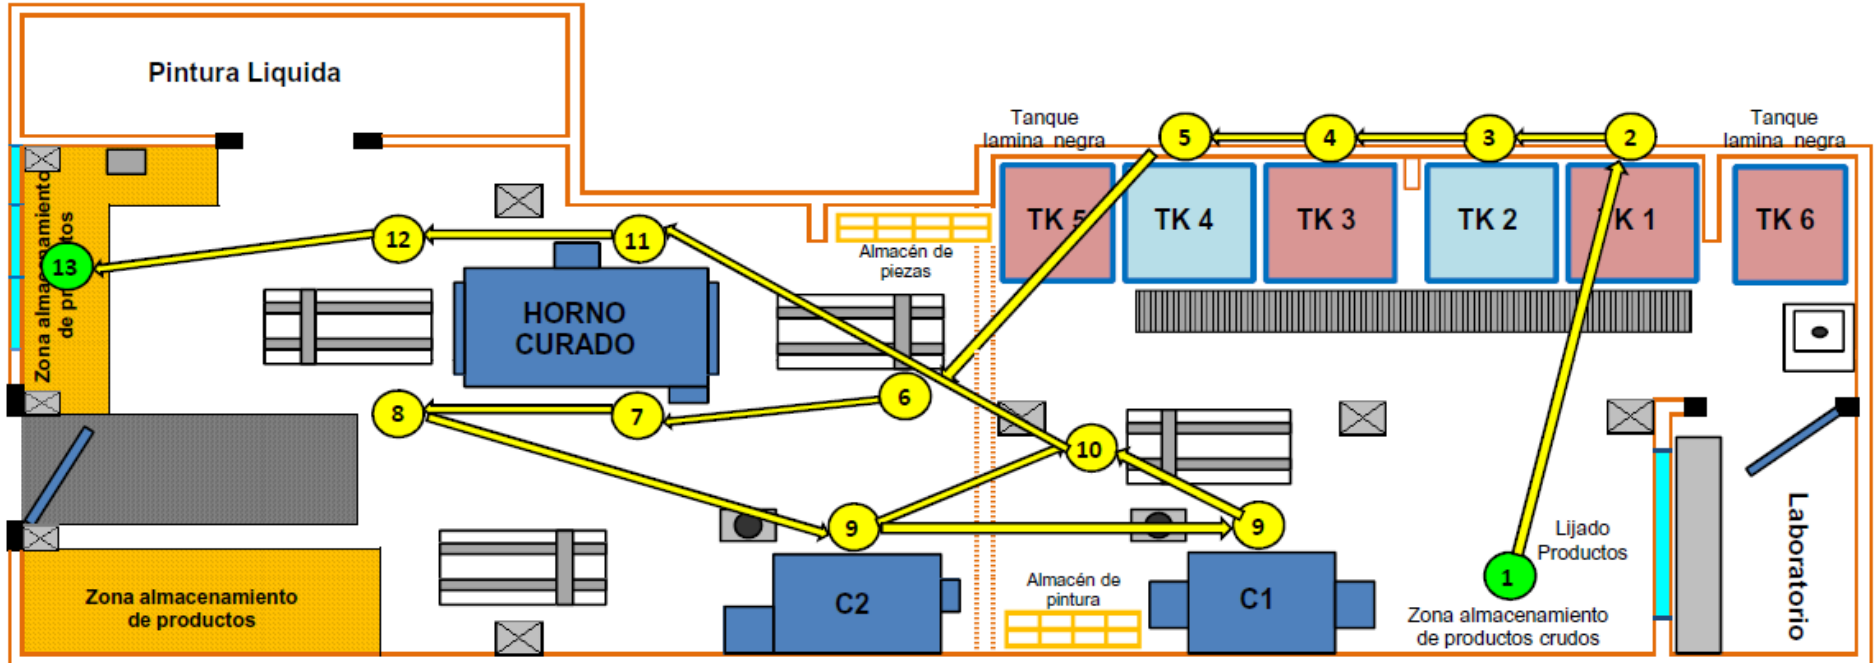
Pintura Liquida

Tanque lamina negra

Tanque lamina negra

5 4 3 2

TK 5 TK 4 TK 3 TK 2 TK 1 TK 6

Zona almacenamiento de productos

13

12

11

Almacén de piezas

HORNO CURADO

6

8

7

10

9

9

Lijado Productos

1

C2

C1

Almacén de pintura

Zona almacenamiento de productos

Zona almacenamiento de productos crudos

Laboratorio